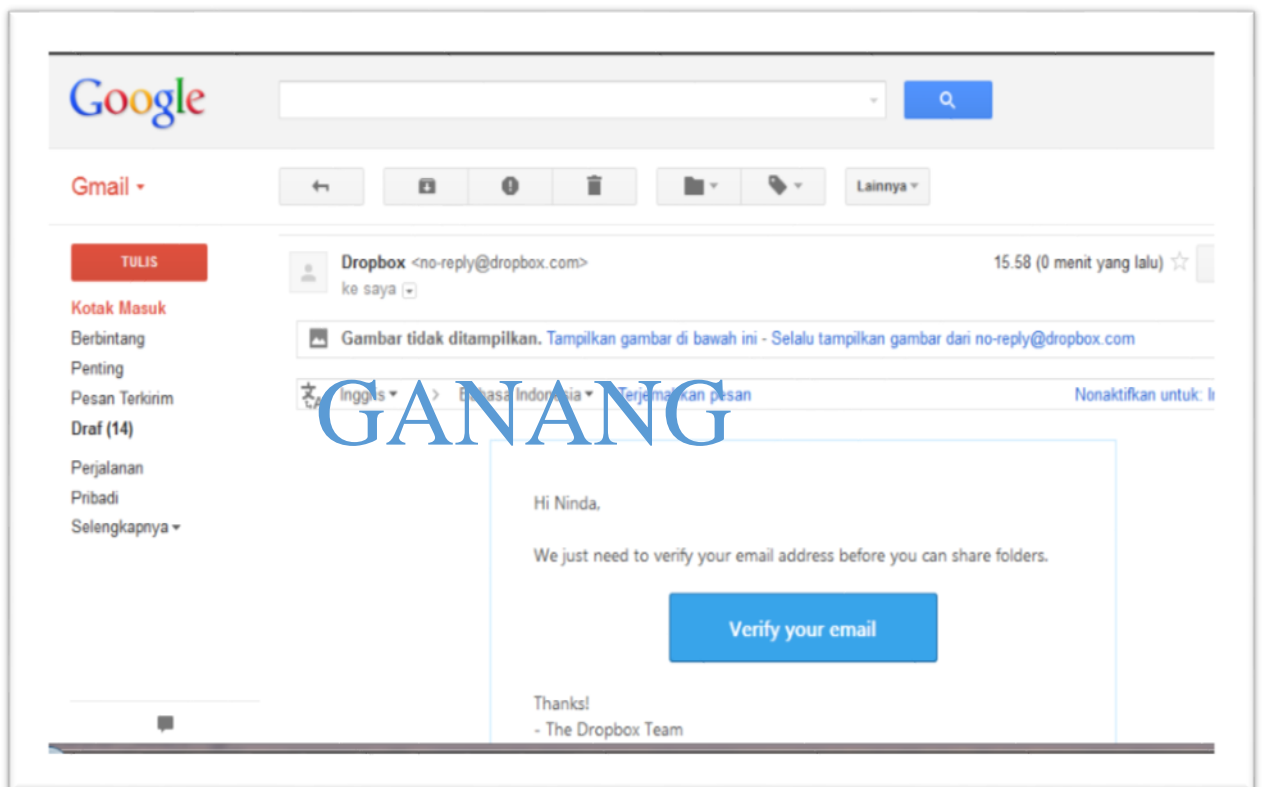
Google

Gmail

Lainnya

TULIS

Kotak Masuk
Berbintang
Penting
Pesan Terkirim
Draf (14)
Perjalanan
Pribadi
Selengkapnya

Dropbox <no-reply@dropbox.com>
ke saya

15.58 (0 menit yang lalu)

Gambar tidak ditampilkan. Tampilkan gambar di bawah ini - Selalu tampilkan gambar dari no-reply@dropbox.com

Inggris > Bahasa Indonesia Terjemahkan pesan

Nonaktifkan untuk: I

GANANG

Hi Ninda,

We just need to verify your email address before you can share folders.

Verify your email

Thanks!
- The Dropbox Team